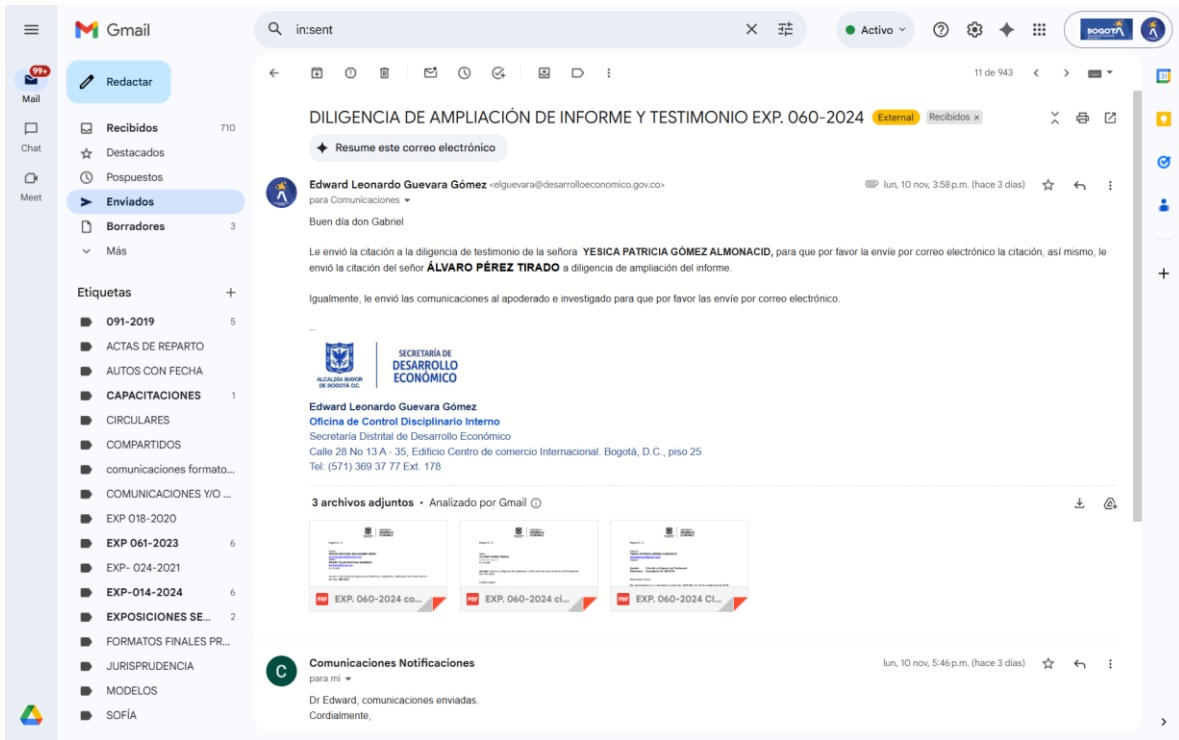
Gmail

in:sent

Activo

BOGOTÁ

99+
Mail

Chat

Meet

Redactar

Recibidos 710
Destacados
Pospuestos
Enviados
Borradores 3
Más

Etiquetas +
091-2019 5
ACTAS DE REPARTO
AUTOS CON FECHA
CAPACITACIONES 1
CIRCULARES
COMPARTIDOS
comunicaciones formato...
COMUNICACIONES Y/O ...
EXP 018-2020
EXP 061-2023 6
EXP- 024-2021
EXP-014-2024 6
EXPOSICIONES SE... 2
FORMATOS FINALES PR...
JURISPRUDENCIA
MODELOS
SOFÍA

11 de 943

DILIGENCIA DE AMPLIACIÓN DE INFORME Y TESTIMONIO EXP. 060-2024 External Recibidos ×

Resume este correo electrónico

Edward Leonardo Guevara Gómez <elguevara@desarrolloeconomico.gov.co> lun, 10 nov, 3:58 p.m. (hace 3 días)
para Comunicaciones

Buen día don Gabriel

Le envió la citación a la diligencia de testimonio de la señora YESICA PATRICIA GÓMEZ ALMONACID, para que por favor la envíe por correo electrónico la citación, así mismo, le envió la citación del señor ÁLVARO PÉREZ TIRADO a diligencia de ampliación del informe.

Igualmente, le envió las comunicaciones al apoderado e investigado para que por favor las envíe por correo electrónico.

--

ALCALDÍA MAYOR DE BOGOTÁ D.C.
SECRETARÍA DE DESARROLLO ECONÓMICO

Edward Leonardo Guevara Gómez
Oficina de Control Disciplinario Interno
Secretaría Distrital de Desarrollo Económico
Calle 28 No 13 A - 35, Edificio Centro de comercio Internacional. Bogotá, D.C., piso 25
Tel: (571) 369 37 77 Ext. 178

3 archivos adjuntos • Analizado por Gmail

EXP. 060-2024 co...
EXP. 060-2024 ci...
EXP. 060-2024 Ci...

Comunicaciones Notificaciones lun, 10 nov, 5:46 p.m. (hace 3 días)
para mí

Dr Edward, comunicaciones enviadas.
Cordialmente,